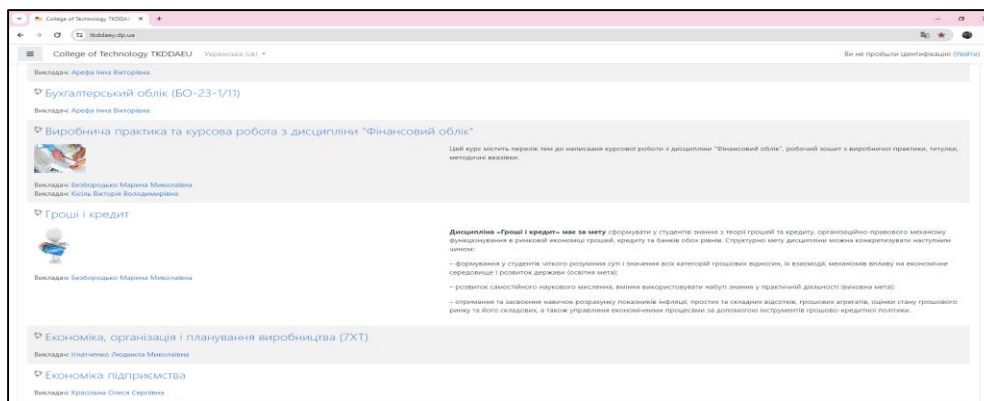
College of Technology TKDDAEU ×

tkddaey.dp.ua

College of Technology TKDDAEU Українська (uk)

Ви не пройшли ідентифікацію (Увійти)

Викладач: Арефа Інна Вікторівна

Бухгалтерський облік (БО-23-1/11)

Викладач: Арефа Інна Вікторівна

Виробнича практика та курсова робота з дисципліни "Фінансовий облік"

Цей курс містить перелік тем до написання курсової роботи з дисципліни "Фінансовий облік", робочий зошит з виробничої практики, титулки, методичні вказівки.

Викладач: Безбородько Марина Миколаївна
Викладач: Кісіль Вікторія Володимирівна

Гроші і кредит

Викладач: Безбородько Марина Миколаївна

**Дисципліна «Гроші і кредит» має за мету** сформувати у студентів знання з теорії грошей та кредиту, організаційно-правового механізму функціонування в ринковій економіці грошей, кредиту та банків обох рівнів. Структурно мету дисципліни можна конкретизувати наступним чином:

– формування у студентів чіткого розуміння суті і значення всіх категорій грошових відносин, їх взаємодії, механізмів впливу на економічне середовище і розвиток держави (освітня мета);

– розвиток самостійного наукового мислення, вміння використовувати набуті знання у практичній діяльності (виховна мета);

– отримання та засвоєння навичок розрахунку показників інфляції, простих та складних відсотків, грошових агрегатів, оцінки стану грошового ринку та його складових, а також управління економічними процесами за допомогою інструментів грошово-кредитної політики.

Економіка, організація і планування виробництва (7ХТ)

Викладач: Гнатченко Людмила Миколаївна

Економіка підприємства

Викладач: Красільна Олеся Сергіївна